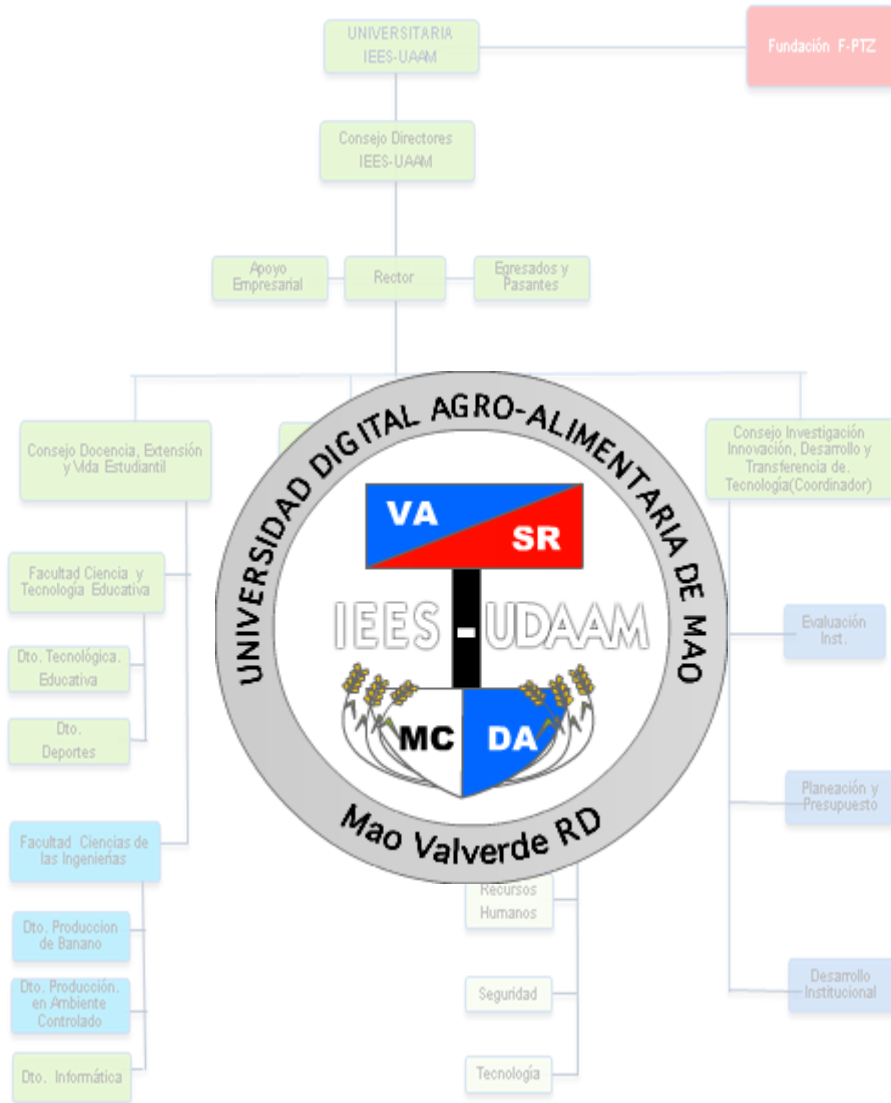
UNIVERSITARIA IEES-UAAM

Fundación F-PTZ

Consejo Directores IEES-UAAM

Apoyo Empresarial

Rector

Egresados y Pasantes

Consejo Docencia, Extensión y Vida Estudiantil

Consejo Investigación Innovación, Desarrollo y Transferencia de. Tecnología(Coordinador)

UNIVERSIDAD DIGITAL AGRO-ALIMENTARIA DE MAO

VA

SR

IEES - UDAAM

MC

DA

Mao Valverde RD

Facultad Ciencia y Tecnología Educativa

Dto. Tecnológica. Educativa

Dto. Deportes

Evaluación Inst.

Planeación y Presupuesto

Facultad Ciencias de las Ingenierías

Recursos Humanos

Dto. Produccion de Banano

Dto. Producción. en Ambiente Controlado

Seguridad

Desarrollo Institucional

Dto. Informática

Tecnología